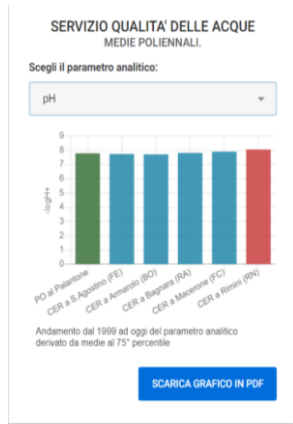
SERVIZIO QUALITA' DELLE ACQUE
MEDIE POLIENNALI.

Scegli il parametro analitico:

pH

9
8
7
6
5
4
3
2
1
0

-log[H+]

PO al Palantone
CER a S.Agostino (FE)
CER a Armarolo (BO)
CER a Bagnara (RA)
CER a Macerone (FC)
CER a Rimini (RN)

Andamento dal 1999 ad oggi del parametro analitico derivato da medie al 75° percentile

SCARICA GRAFICO IN PDF